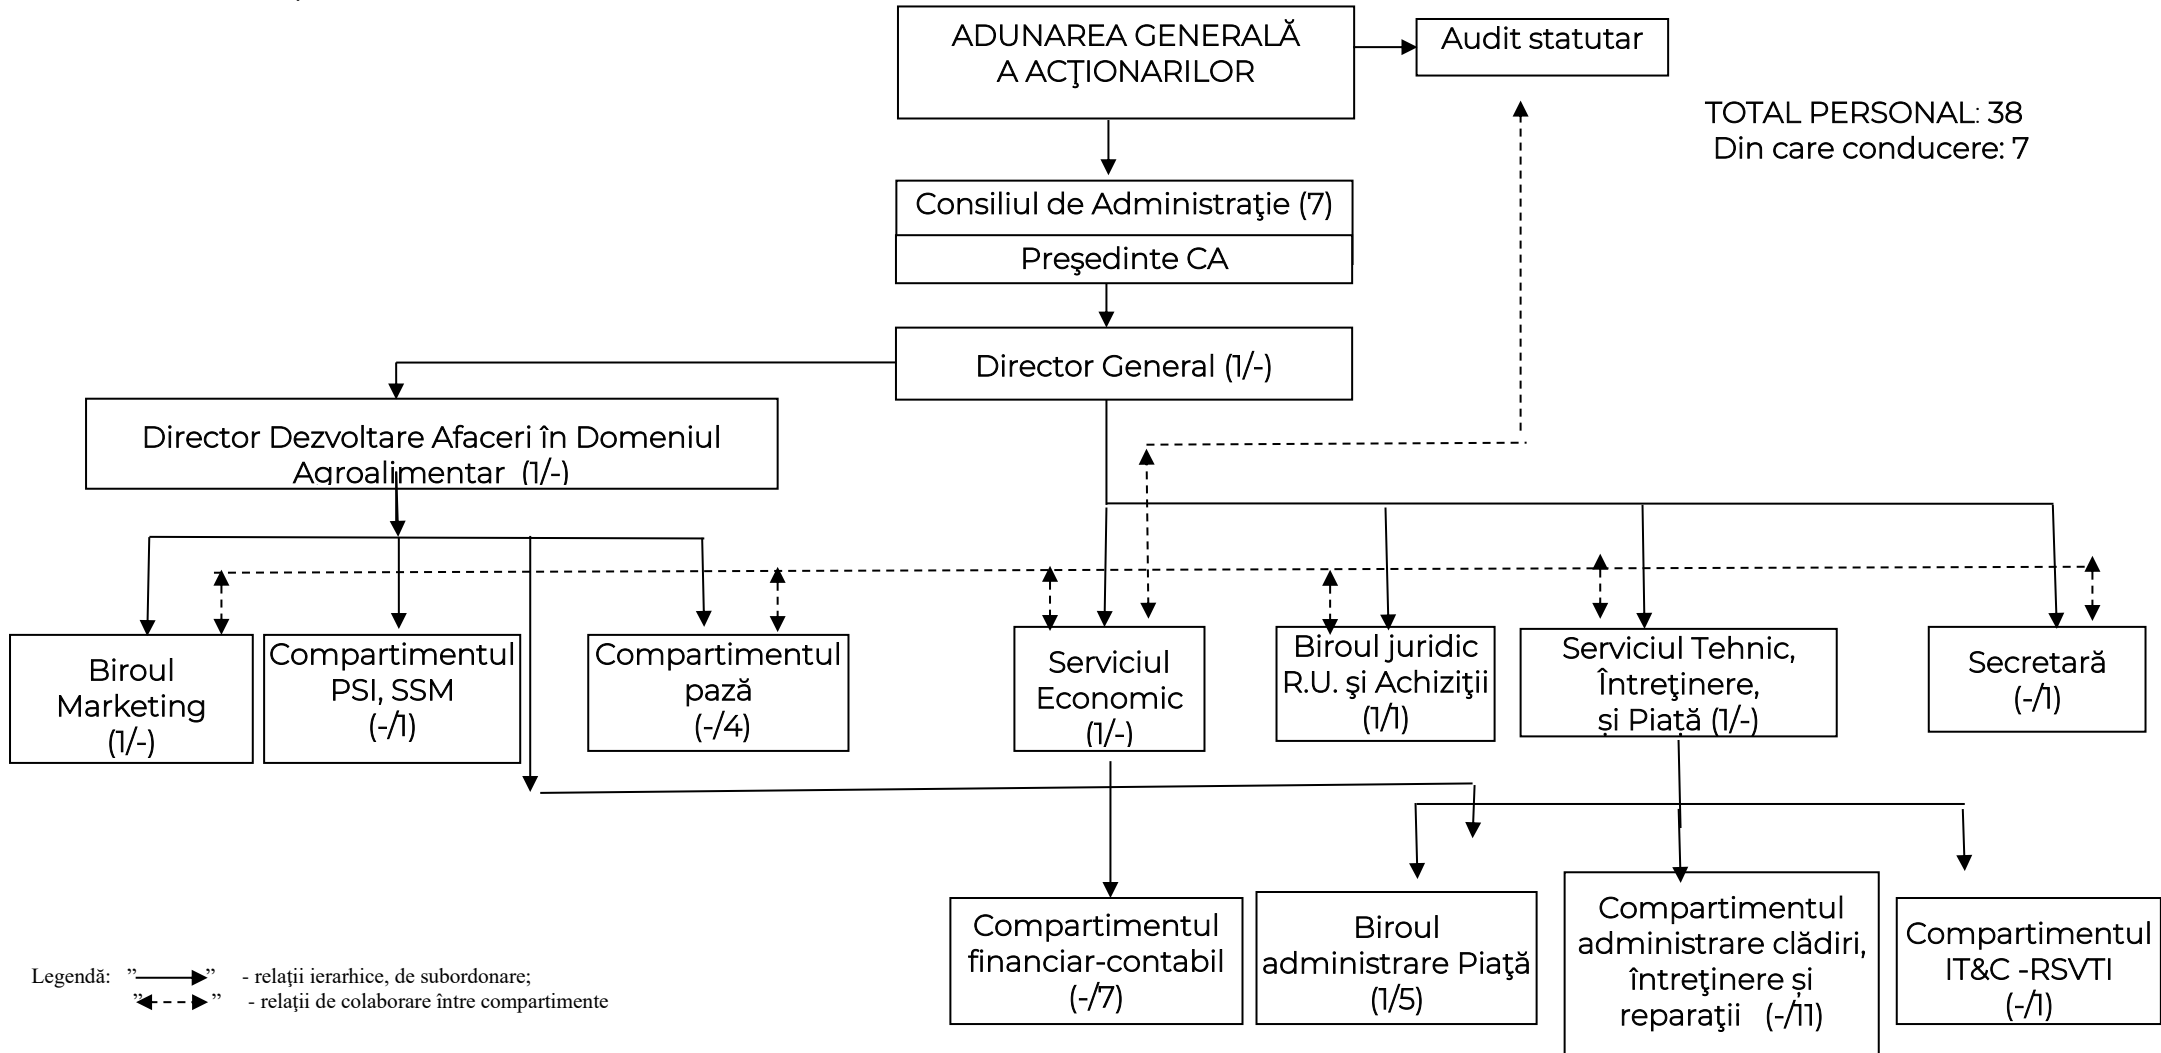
ADUNAREA GENERALĂ A ACŢIONARILOR

Audit statutar

TOTAL PERSONAL: 38
Din care conducere: 7

Consiliul de Administraţie (7)

Preşedinte CA

Director General (1/-)

Director Dezvoltare Afaceri în Domeniul Agroalimentar (1/-)

Biroul Marketing (1/-)

Compartimentul PSI, SSM (-/1)

Compartimentul pază (-/4)

Serviciul Economic (1/-)

Biroul juridic R.U. şi Achiziţii (1/1)

Serviciul Tehnic, Întreţinere, și Piață (1/-)

Secretară (-/1)

Compartimentul financiar-contabil (-/7)

Biroul administrare Piaţă (1/5)

Compartimentul administrare clădiri, întreţinere și reparaţii (-/11)

Compartimentul IT&C -RSVTI (-/1)

Legendă: ”——►” - relaţii ierarhice, de subordonare;
”◄- - -►” - relaţii de colaborare între compartimente